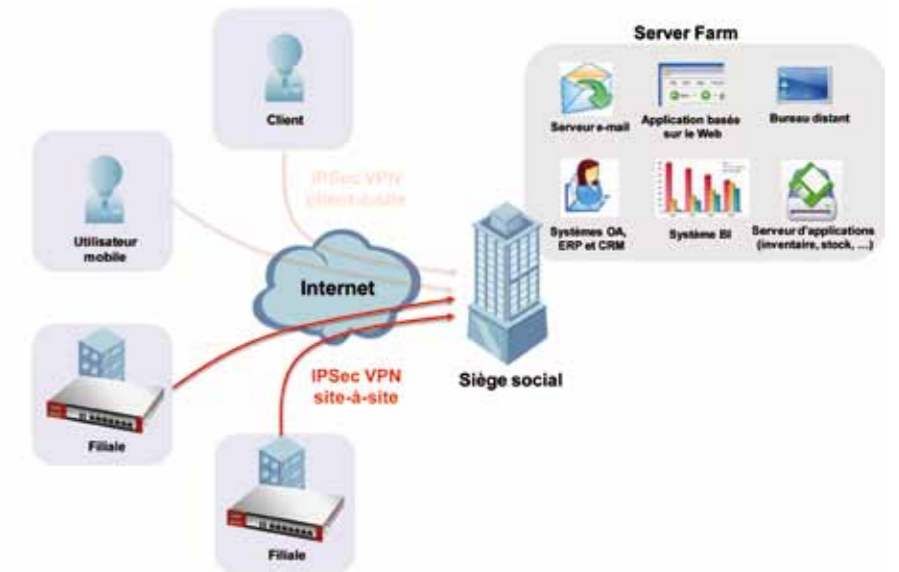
Server Farm

Serveur e-mail

Application basée sur le Web

Bureau distant

Systèmes OA, ERP et CRM

Système BI

Serveur d'applications (inventaire, stock, ...)

Client

IPSec VPN client-à-site

Utilisateur mobile

Internet

Filiale

IPSec VPN site-à-site

Siège social

Filiale